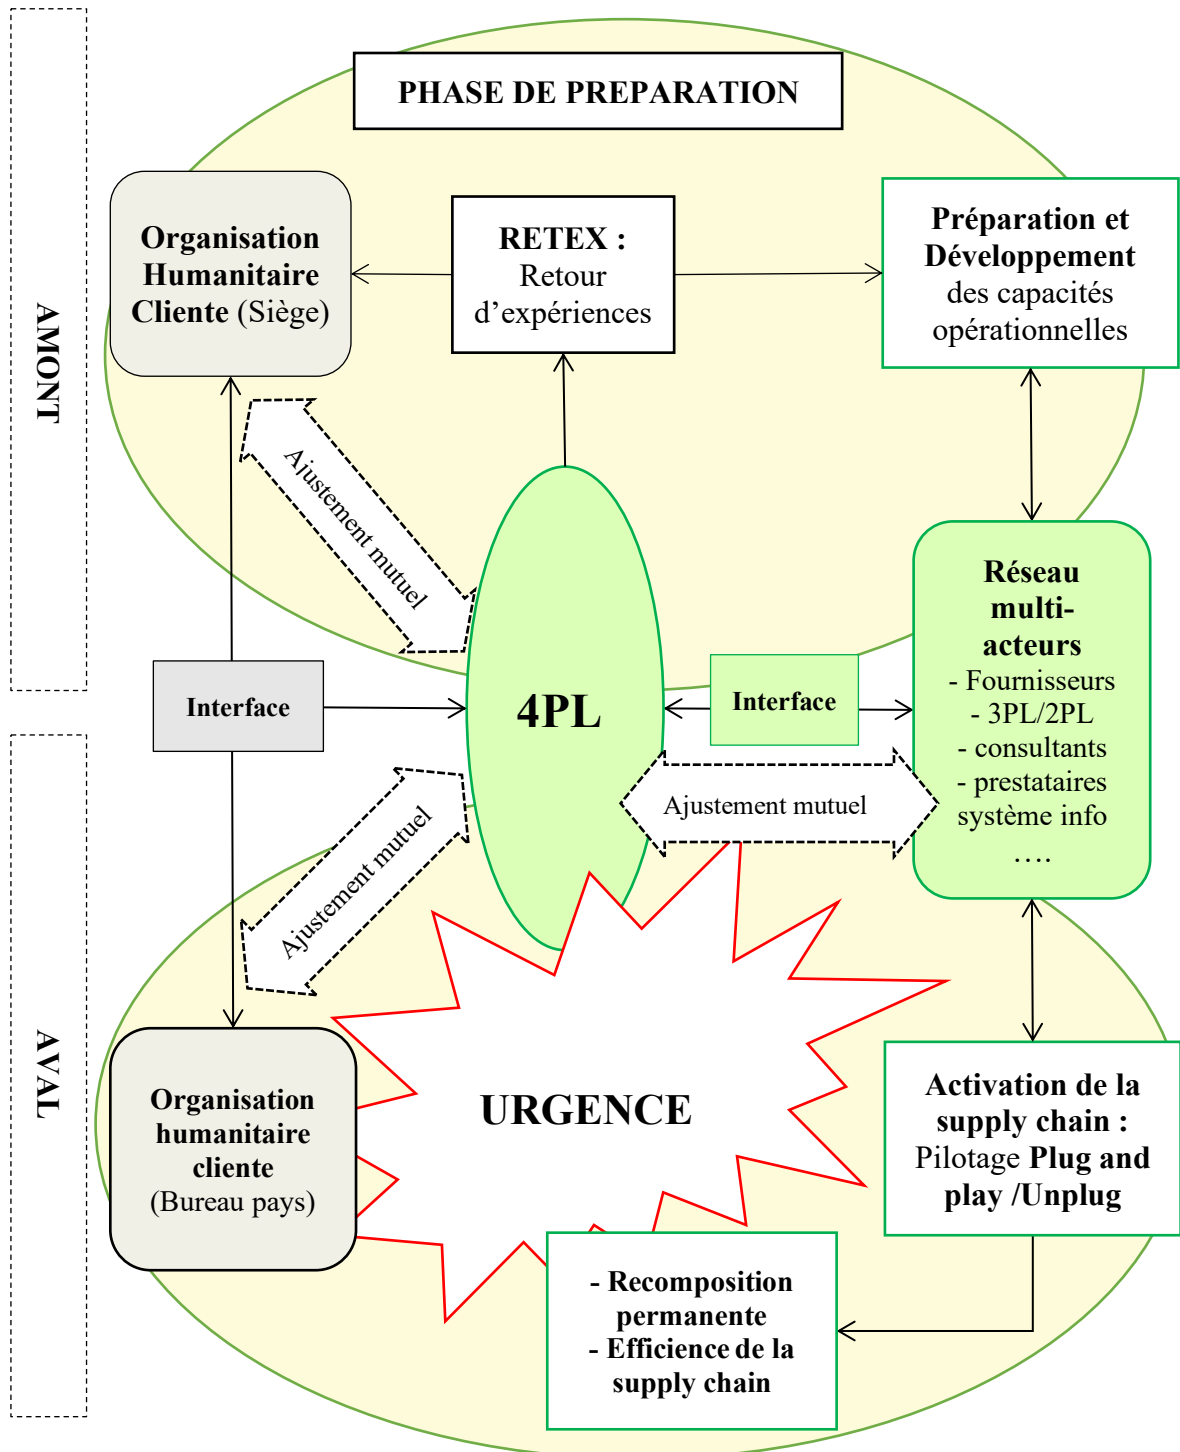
AMONT

PHASE DE PREPARATION

Organisation Humanitaire Cliente (Siège)

RETEX : Retour d'expériences

Préparation et Développement des capacités opérationnelles

Ajustement mutuel

4PL

Réseau multi-acteurs
- Fournisseurs
- 3PL/2PL
- consultants
- prestataires système info
….

Interface

Interface

Ajustement mutuel

Ajustement mutuel

AVAL

URGENCE

Organisation humanitaire cliente (Bureau pays)

Activation de la supply chain : Pilotage Plug and play /Unplug

- Recomposition permanente
- Efficience de la supply chain